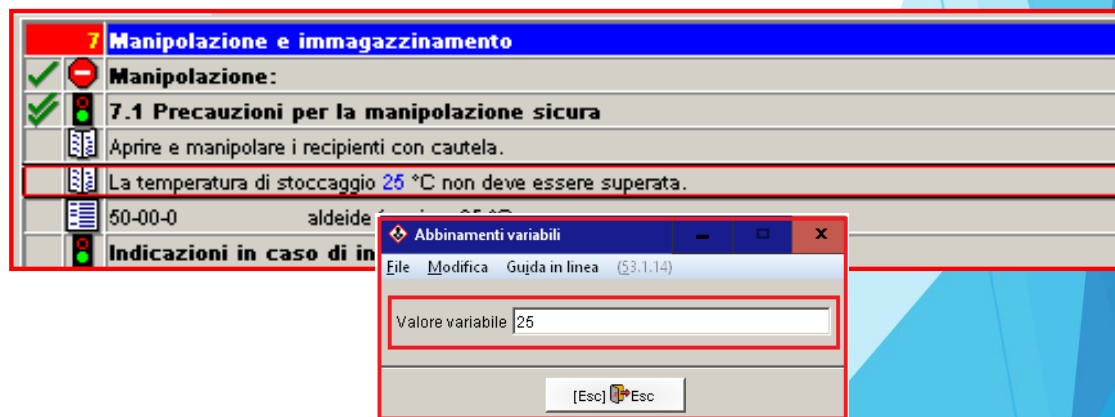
7 Manipolazione e immagazzinamento

Manipolazione:

7.1 Precauzioni per la manipolazione sicura

Aprire e manipolare i recipienti con cautela.

La temperatura di stoccaggio 25 °C non deve essere superata.

50-00-0 aldeide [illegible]

Indicazioni in caso di in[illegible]

Abbinamenti variabili

File Modifica Guida in linea (53.1.14)

Valore variabile 25

[Esc] Esc